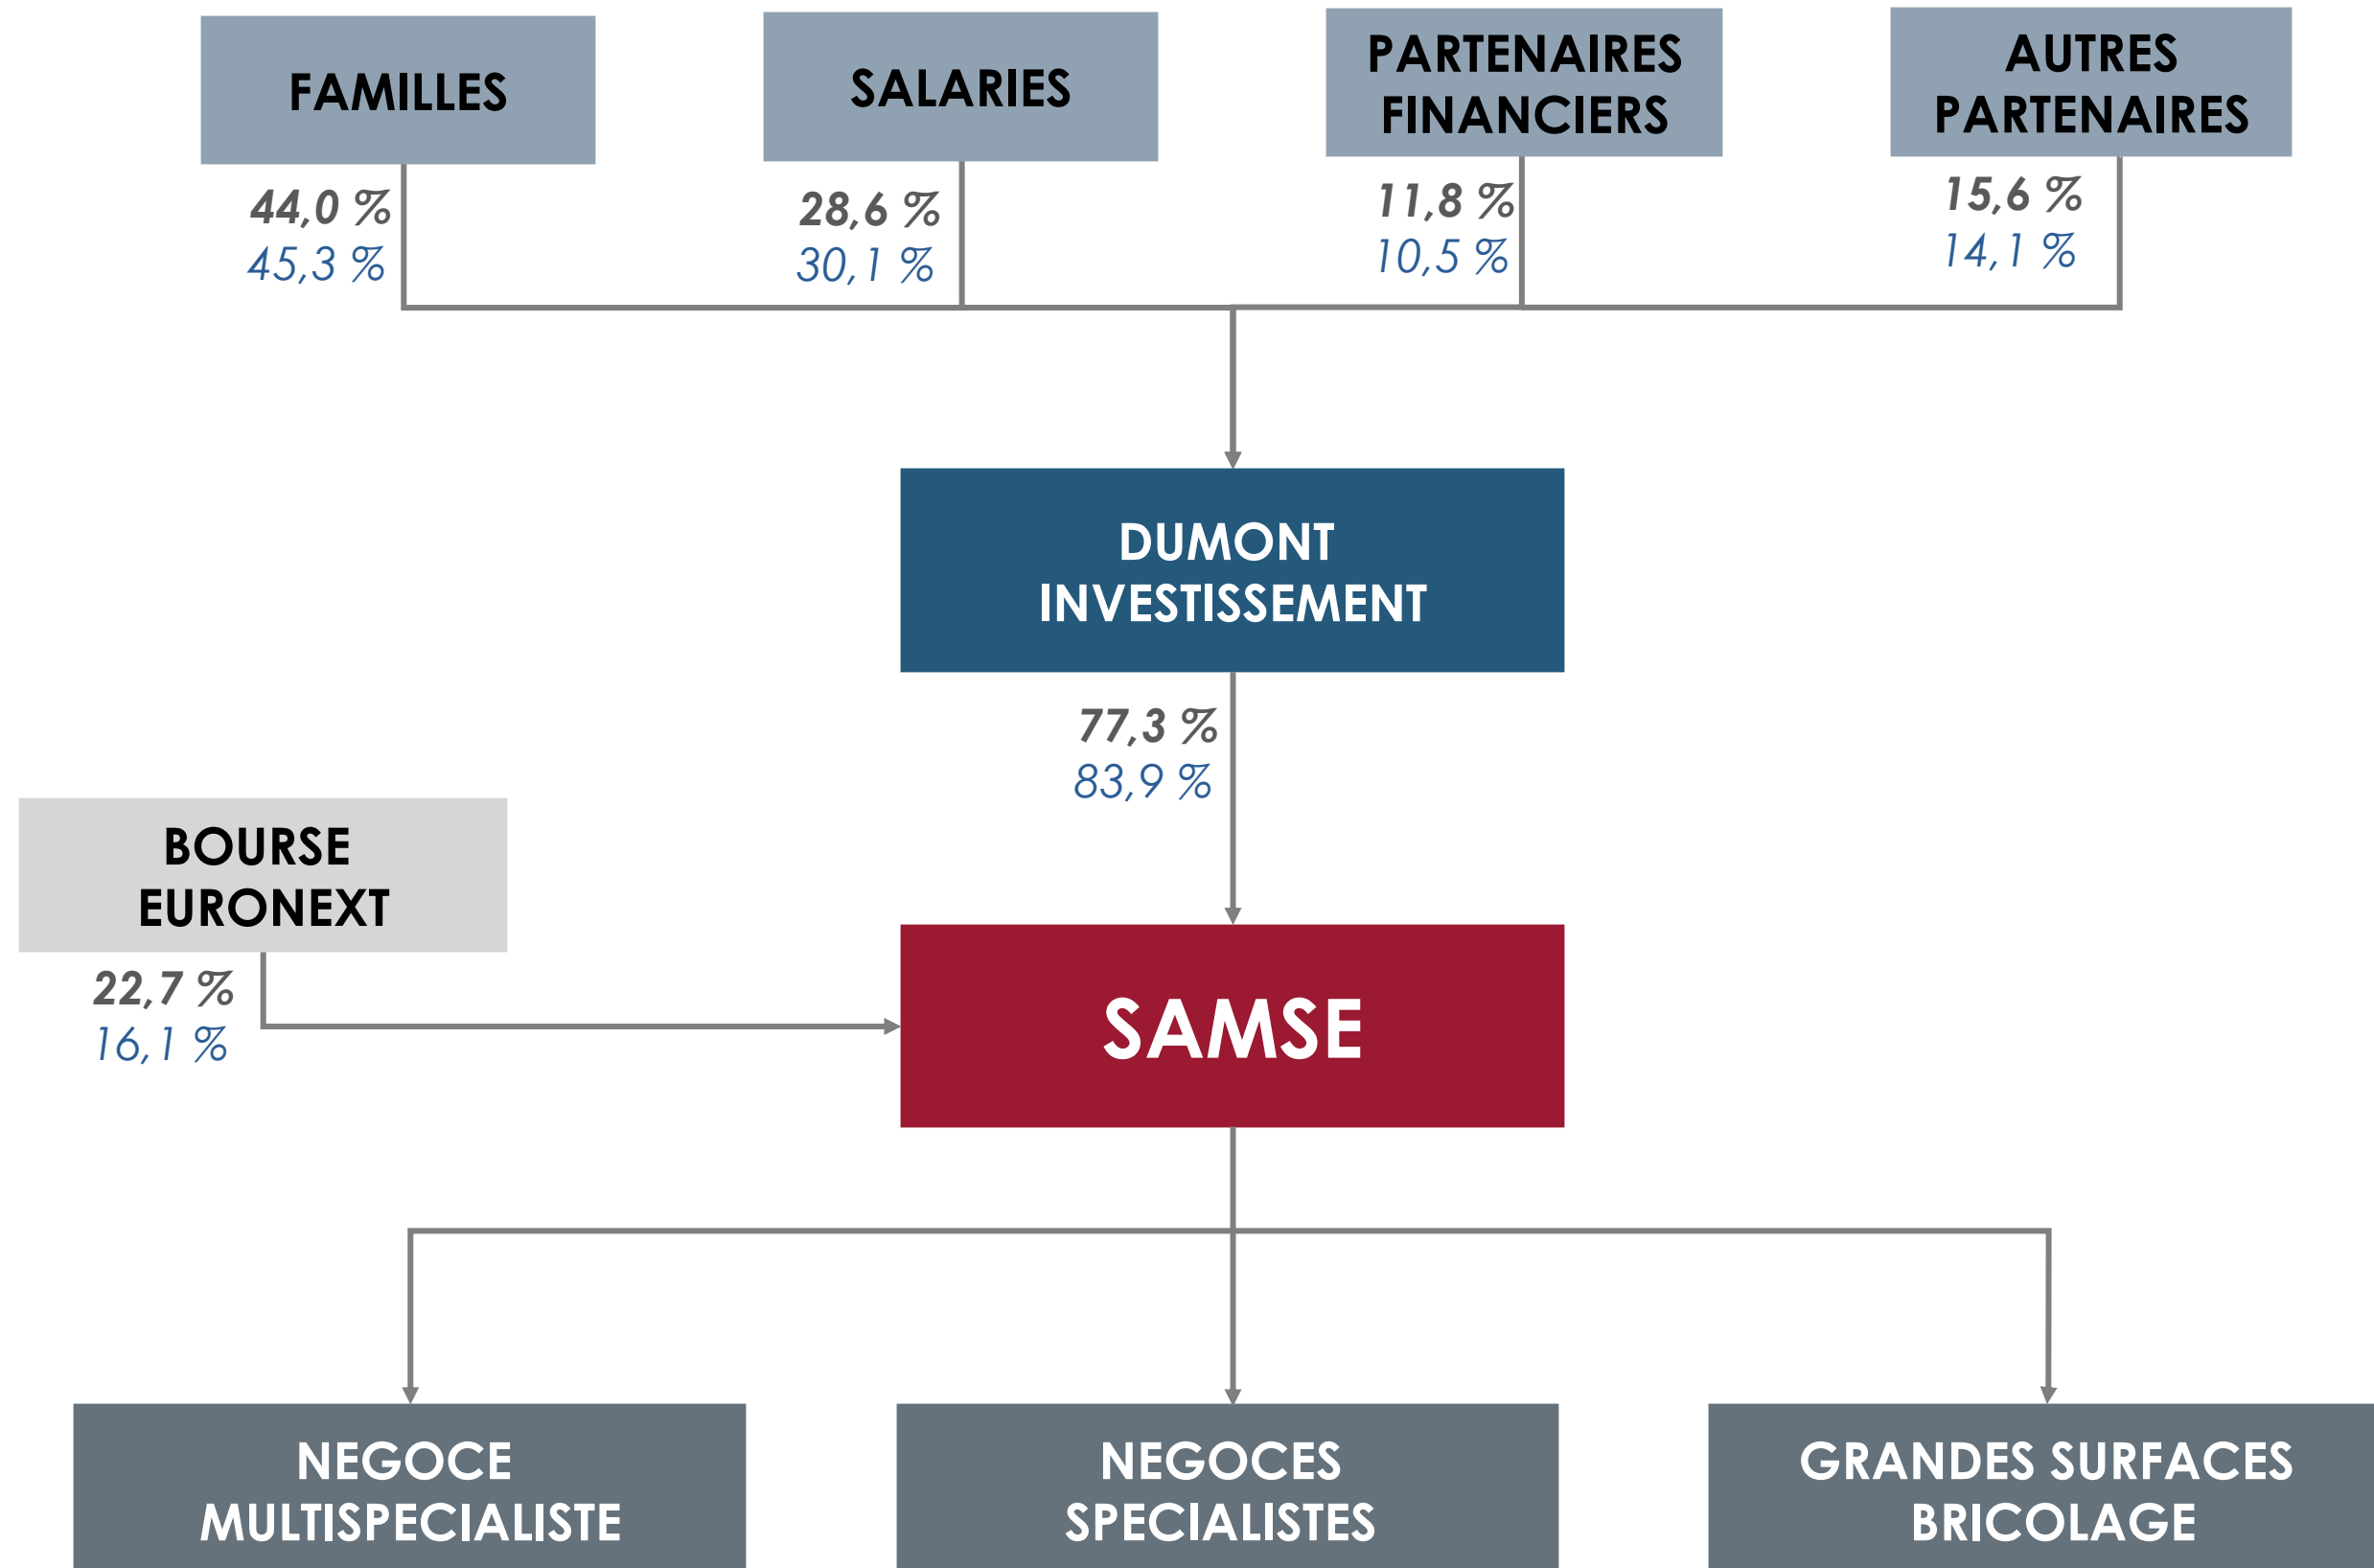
FAMILLES

44,0 %
45,3 %

SALARIES

28,6 %
30,1 %

PARTENAIRES FINANCIERS

11,8 %
10,5 %

AUTRES PARTENAIRES

15,6 %
14,1 %

DUMONT INVESTISSEMENT

77,3 %
83,9 %

BOURSE EURONEXT

22,7 %
16,1 %

SAMSE

NEGOCE MULTISPECIALISTE

NEGOCES SPECIALISTES

GRANDES SURFACES BRICOLAGE